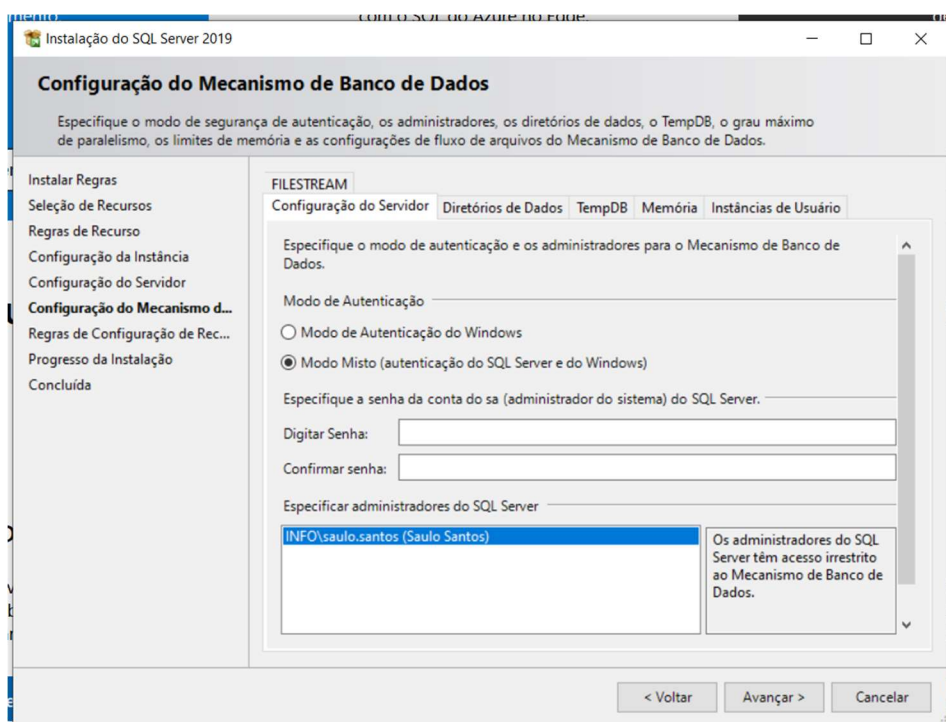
Instalação do SQL Server 2019

Configuração do Mecanismo de Banco de Dados

Especifique o modo de segurança de autenticação, os administradores, os diretórios de dados, o TempDB, o grau máximo de paralelismo, os limites de memória e as configurações de fluxo de arquivos do Mecanismo de Banco de Dados.

Instalar Regras
Seleção de Recursos
Regras de Recurso
Configuração da Instância
Configuração do Servidor
Configuração do Mecanismo d...
Regras de Configuração de Rec...
Progresso da Instalação
Concluída

FILESTREAM
Configuração do Servidor | Diretórios de Dados | TempDB | Memória | Instâncias de Usuário

Especifique o modo de autenticação e os administradores para o Mecanismo de Banco de Dados.

Modo de Autenticação

Modo de Autenticação do Windows

Modo Misto (autenticação do SQL Server e do Windows)

Especifique a senha da conta do sa (administrador do sistema) do SQL Server.

Digitar Senha:

Confirmar senha:

Especificar administradores do SQL Server

INFO\saulo.santos (Saulo Santos)

Os administradores do SQL Server têm acesso irrestrito ao Mecanismo de Banco de Dados.

< Voltar
Avançar >
Cancelar